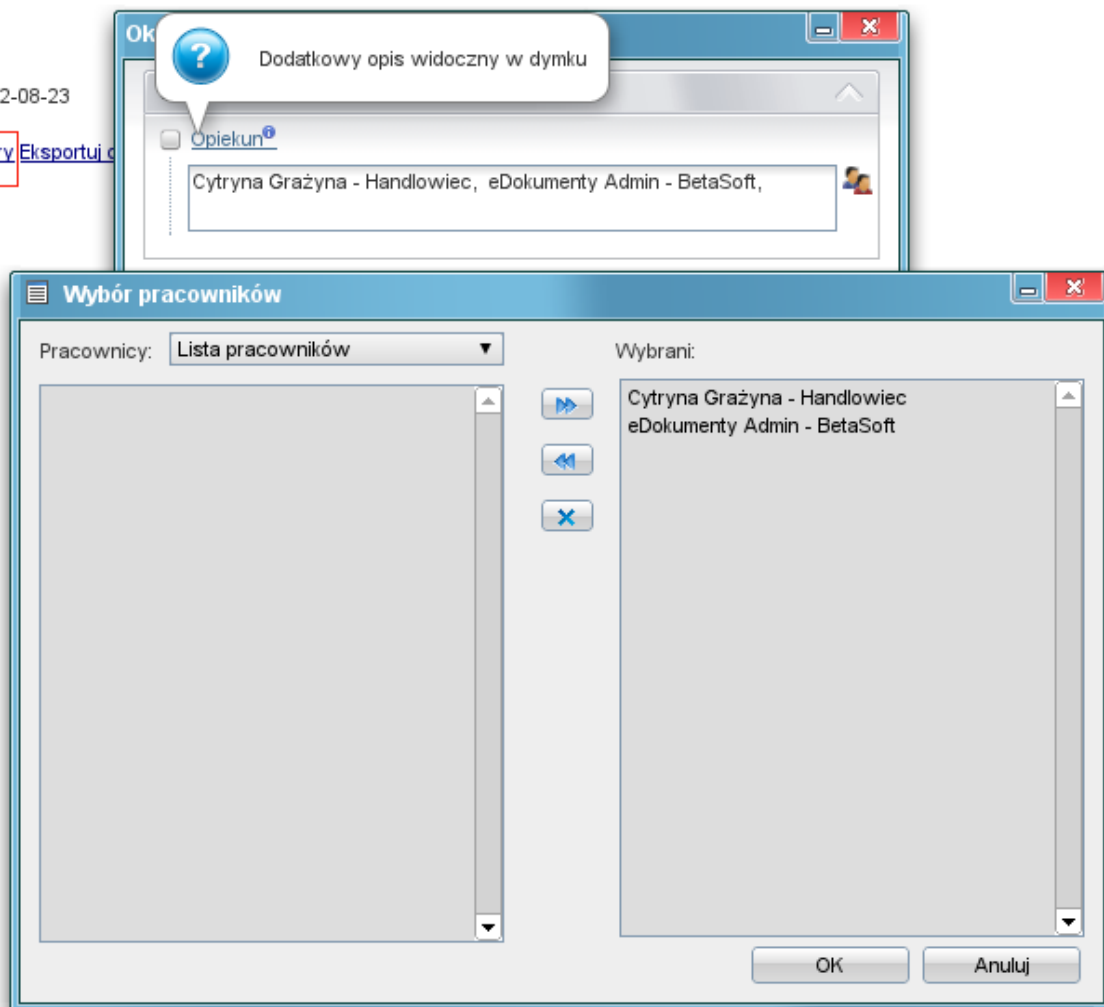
Ok

Dodatkowy opis widoczny w dymku

2-08-23

ry Eksportuj d

Opiekun

Cytryna Grażyna - Handlowiec, eDokumenty Admin - BetaSoft,

Wybór pracowników

Pracownicy: Lista pracowników

Wybrani:

Cytryna Grażyna - Handlowiec
eDokumenty Admin - BetaSoft

OK

Anuluj